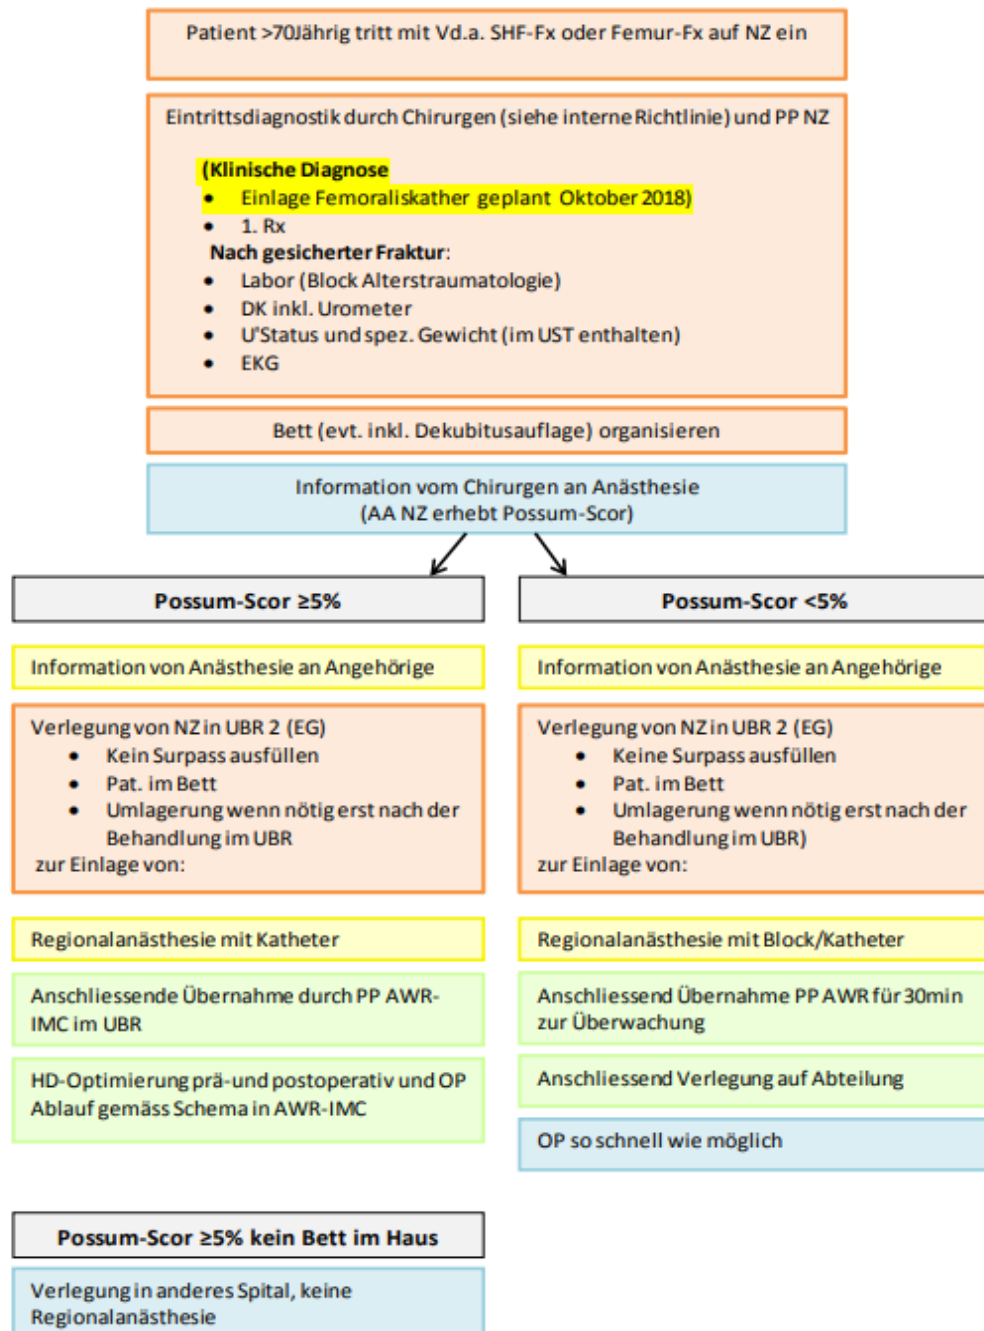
Patient >70Jährig tritt mit Vd.a. SHF-Fx oder Femur-Fx auf NZ ein

Eintrittsdiagnostik durch Chirurgen (siehe interne Richtlinie) und PP NZ

(Klinische Diagnose
• Einlage Femoraliskather geplant Oktober 2018)
• 1. Rx
Nach gesicherter Fraktur:
• Labor (Block Alterstraumatologie)
• DK inkl. Urometer
• U'Status und spez. Gewicht (im UST enthalten)
• EKG

Bett (evt. inkl. Dekubitusauflage) organisieren

Information vom Chirurgen an Anästhesie
(AA NZ erhebt Possum-Scor)

Possum-Scor ≥5%

Information von Anästhesie an Angehörige

Verlegung von NZ in UBR 2 (EG)
• Kein Surpass ausfüllen
• Pat. im Bett
• Umlagerung wenn nötig erst nach der Behandlung im UBR
zur Einlage von:

Regionalanästhesie mit Katheter

Anschliessende Übernahme durch PP AWR-IMC im UBR

HD-Optimierung prä-und postoperativ und OP Ablauf gemäss Schema in AWR-IMC

Possum-Scor <5%

Information von Anästhesie an Angehörige

Verlegung von NZ in UBR 2 (EG)
• Keine Surpass ausfüllen
• Pat. im Bett
• Umlagerung wenn nötig erst nach der Behandlung im UBR)
zur Einlage von:

Regionalanästhesie mit Block/Katheter

Anschliessend Übernahme PP AWR für 30min zur Überwachung

Anschliessend Verlegung auf Abteilung

OP so schnell wie möglich

Possum-Scor ≥5% kein Bett im Haus

Verlegung in anderes Spital, keine Regionalanästhesie